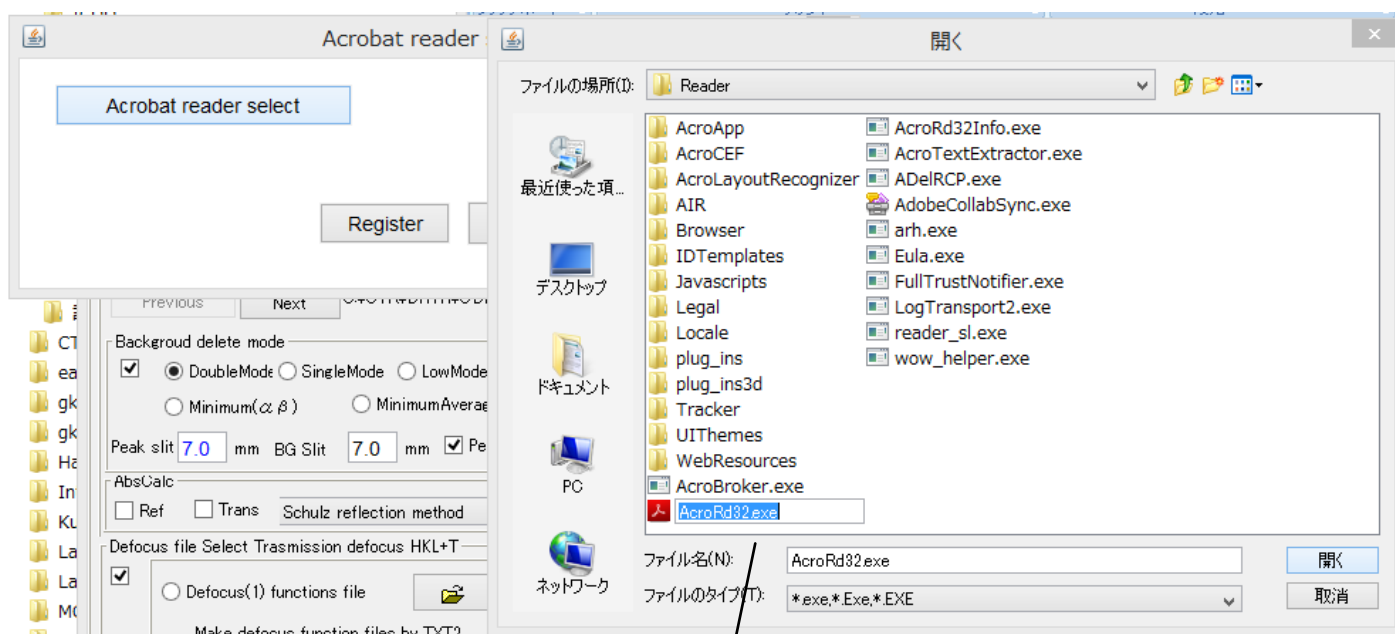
Acrobat reader

Acrobat reader select

Register

Previous Next

Backgroud delete mode

DoubleMode SingleMode LowMode

Minimum($\alpha\beta$) MinimumAvera

Peak slit 7.0 mm BG Slit 7.0 mm Pe

AbsCalc

Ref Trans Schulz reflection method

Defocus file Select Trasmission defocus HKL+T

Defocus(1) functions file

Make defocus function files by TXT2

CT
ea
gk
gk
Ha
In
Ku
La
La
MC

開く

ファイルの場所(I): Reader

最近使った項...

デスクトップ

ドキュメント

PC

ネットワーク

AcroApp
AcroCEF
AcroLayoutRecognizer
AIR
Browser
IDTemplates
Javascripts
Legal
Locale
plug_ins
plug_ins3d
Tracker
UIThemes
WebResources
AcroBroker.exe
AcroRd32.exe
AcroRd32Info.exe
AcroTextExtractor.exe
ADelRCP.exe
AdobeCollabSync.exe
arh.exe
Eula.exe
FullTrustNotifier.exe
LogTransport2.exe
reader_sl.exe
wow_helper.exe

ファイル名(N): AcroRd32.exe

ファイルのタイプ(T): *.exe,*.Exe,*.EXE

開く

取消